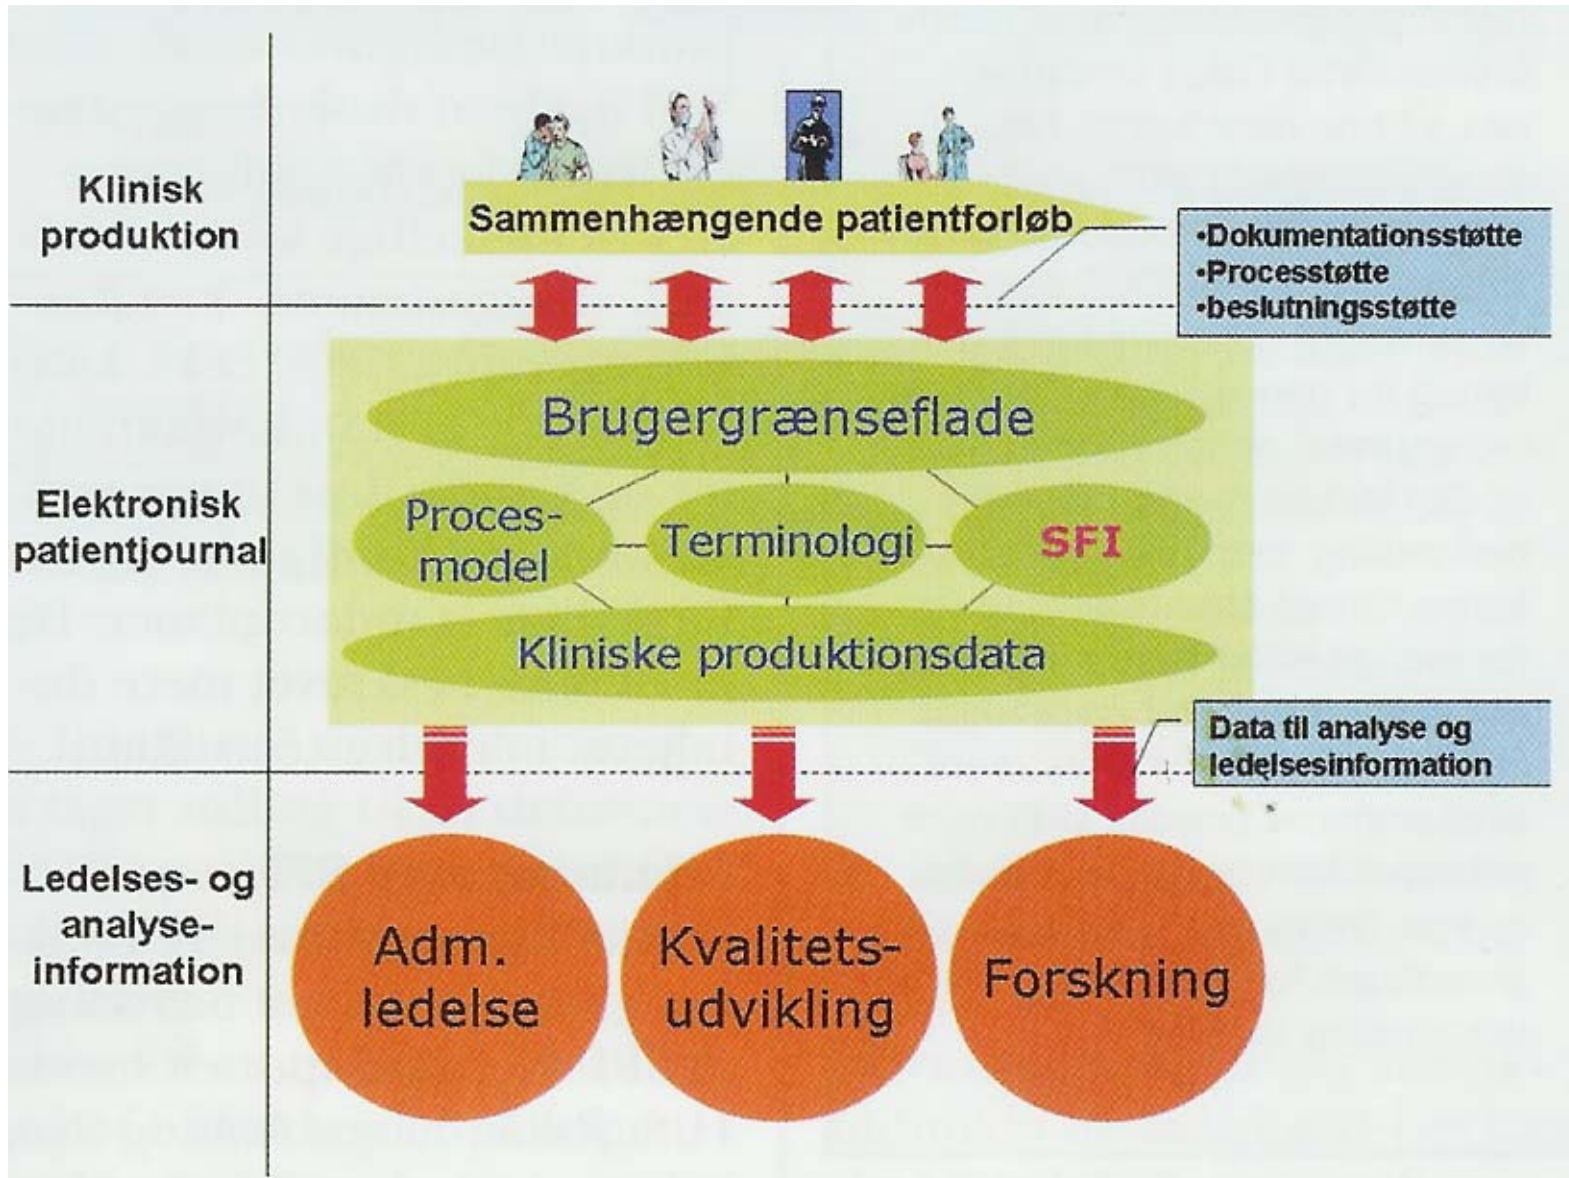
Klinisk produktion

Sammenhængende patientforløb

•Dokumentationsstøtte
•Processtøtte
•beslutningsstøtte

Elektronisk patientjournal

Brugergrænseflade

Proces-model

Terminologi

SFI

Kliniske produktionsdata

Data til analyse og ledelsesinformation

Ledelses- og analyse-information

Adm. ledelse

Kvalitets-udvikling

Forskning